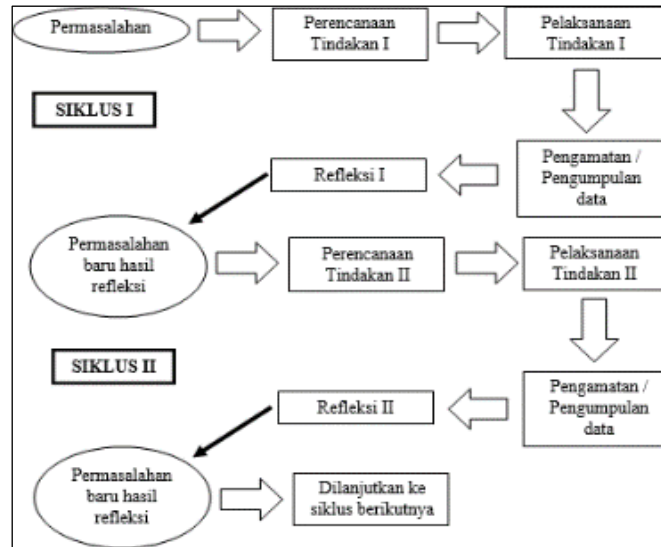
Permasalahan

Perencanaan Tindakan I

Pelaksanaan Tindakan I

SIKLUS I

Pengamatan / Pengumpulan data

Refleksi I

Permasalahan baru hasil refleksi

Perencanaan Tindakan II

Pelaksanaan Tindakan II

SIKLUS II

Pengamatan / Pengumpulan data

Refleksi II

Permasalahan baru hasil refleksi

Dilanjutkan ke siklus berikutnya